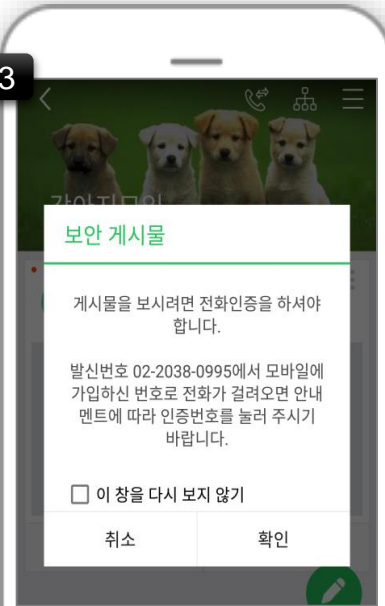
3

강아지모임

보안 게시물

게시물을 보시려면 전화인증을 하셔야 합니다.

발신번호 02-2038-0995에서 모바일에 가입하신 번호로 전화가 걸려오면 안내 멘트에 따라 인증번호를 눌러 주시기 바랍니다.

☐ 이 창을 다시 보지 않기

취소 확인